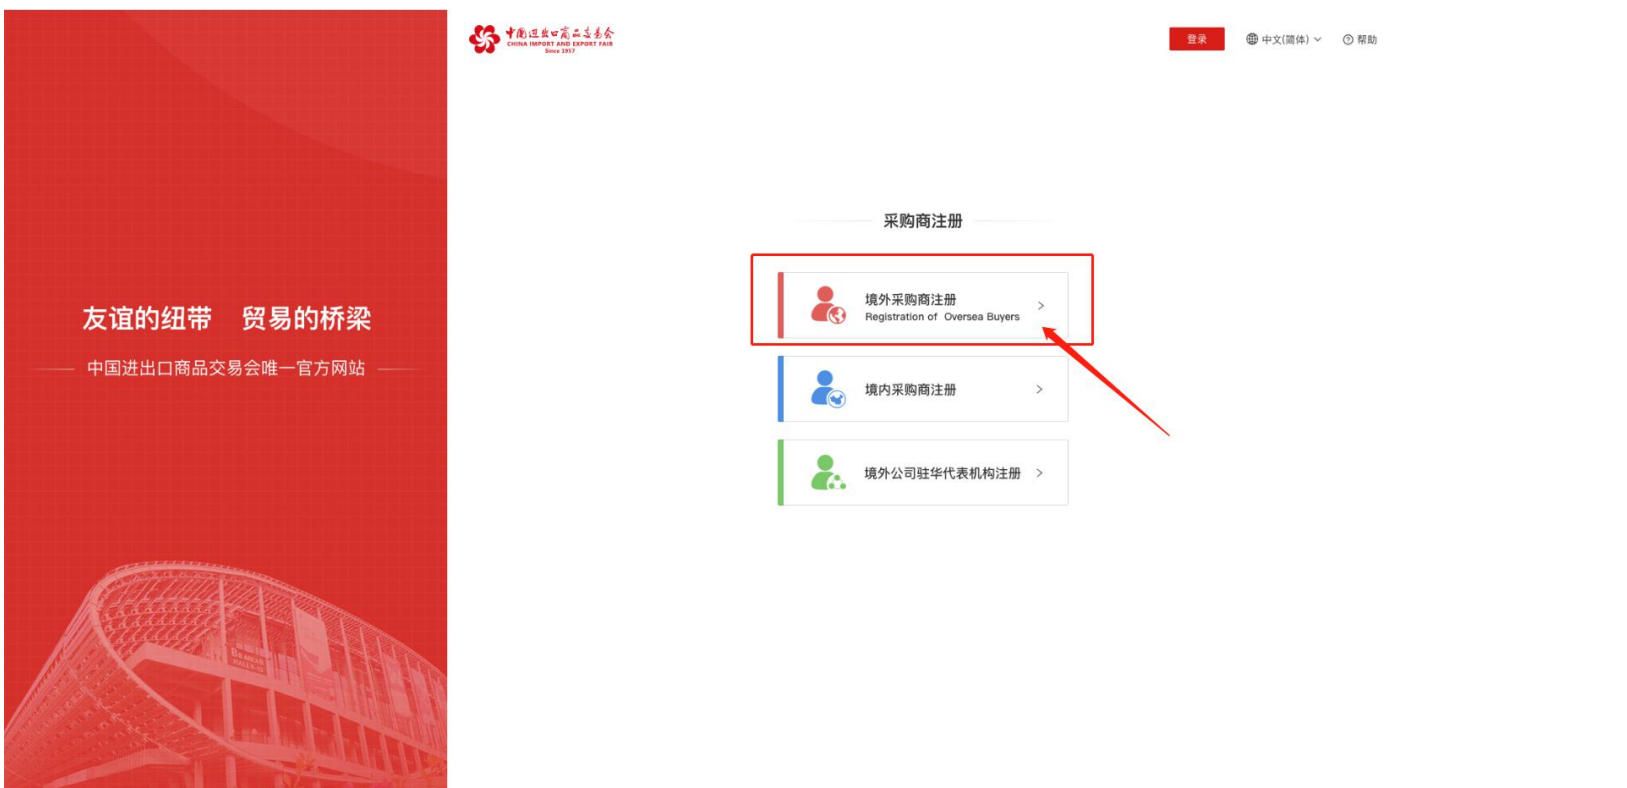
友谊的纽带　贸易的桥梁

中国进出口商品交易会唯一官方网站

中国进出口商品交易会
CHINA IMPORT AND EXPORT FAIR
Since 1957

登录

中文(简体)

帮助

采购商注册

境外采购商注册
Registration of Oversea Buyers

境内采购商注册

境外公司驻华代表机构注册